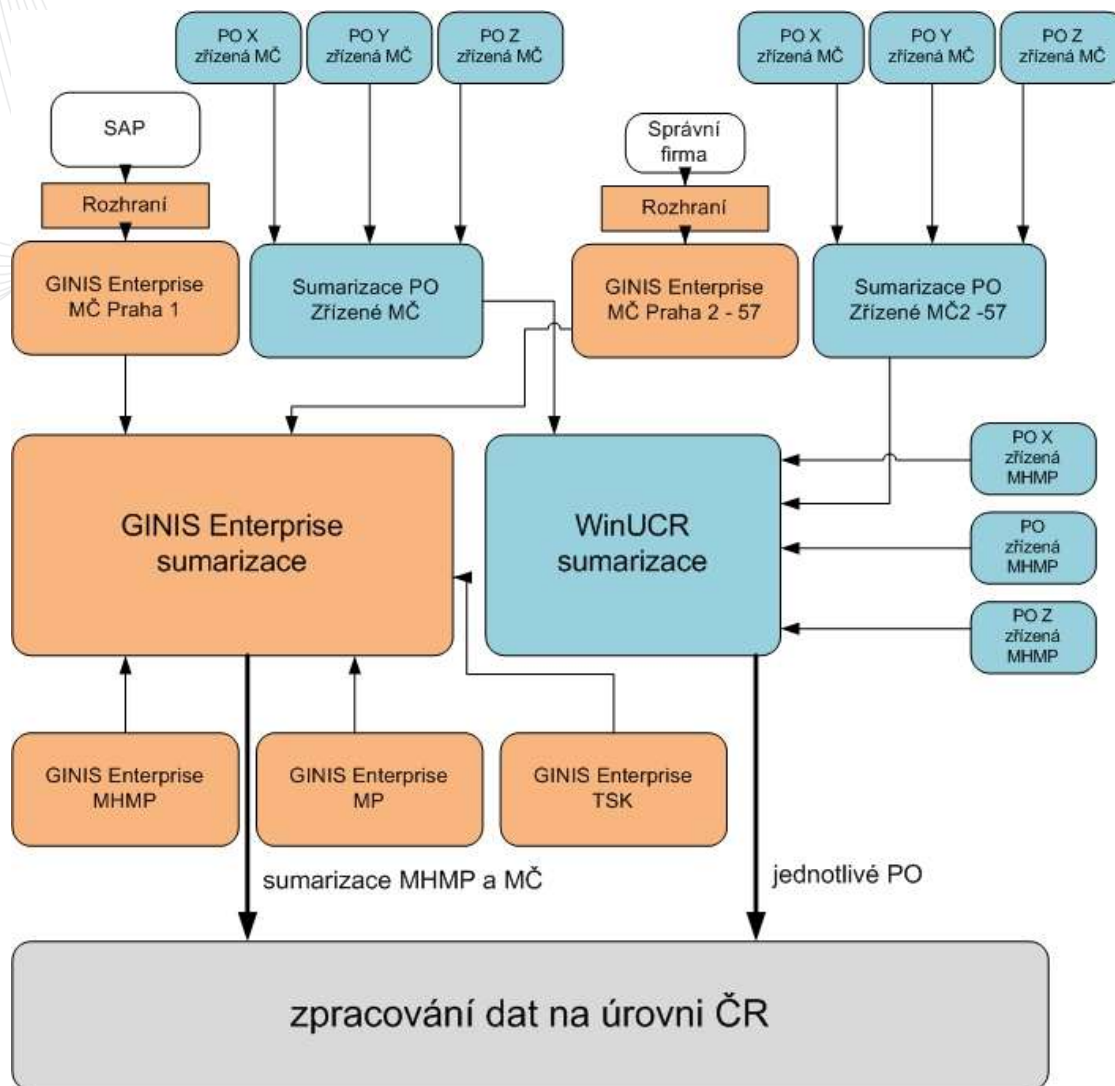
PO X zřízená MČ

PO Y zřízená MČ

PO Z zřízená MČ

PO X zřízená MČ

PO Y zřízená MČ

PO Z zřízená MČ

SAP

Rozhraní

Správní firma

Rozhraní

GINIS Enterprise MČ Praha 1

Sumarizace PO Zřízené MČ

GINIS Enterprise MČ Praha 2 - 57

Sumarizace PO Zřízené MČ2 -57

GINIS Enterprise sumarizace

WinUCR sumarizace

PO X zřízená MHMP

PO zřízená MHMP

PO Z zřízená MHMP

GINIS Enterprise MHMP

GINIS Enterprise MP

GINIS Enterprise TSK

sumarizace MHMP a MČ

jednotlivé PO

zpracování dat na úrovni ČR